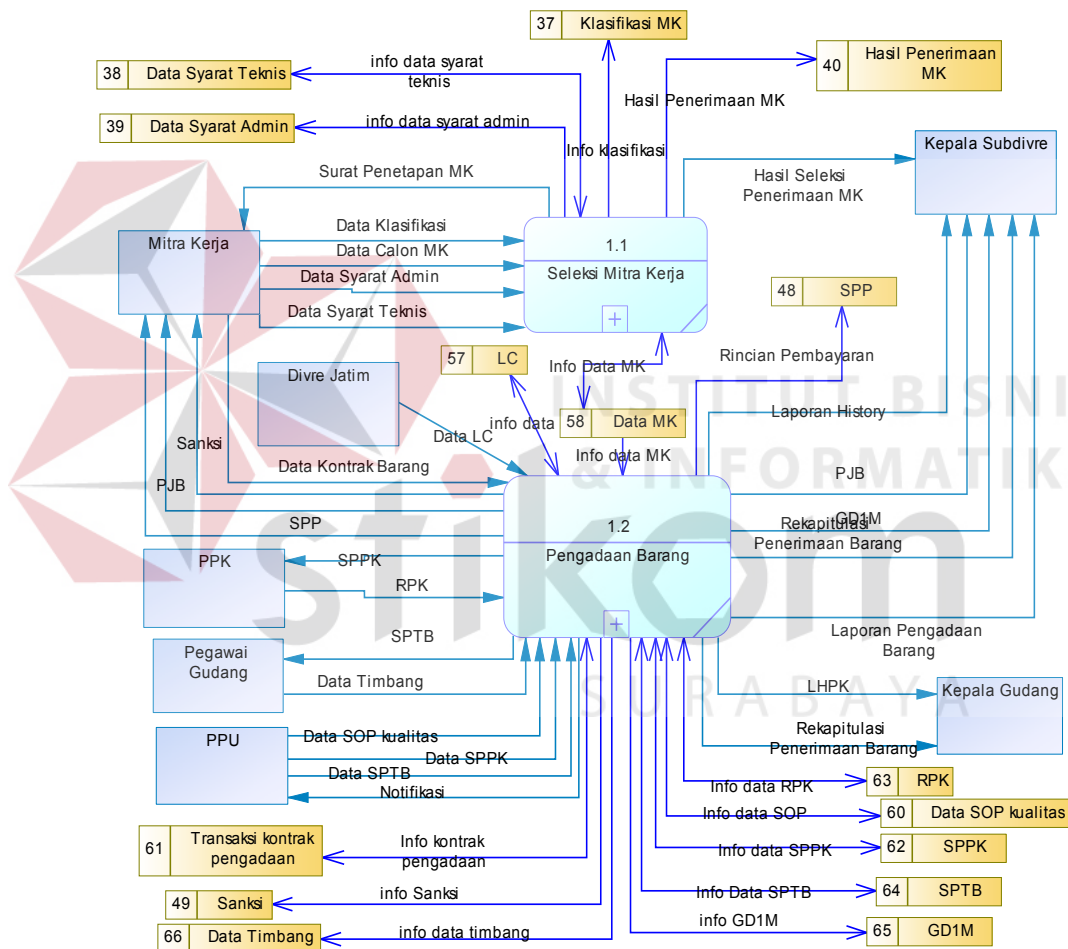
37 Klasifikasi MK

38 Data Syarat Teknis

info data syarat teknis

40 Hasil Penerimaan MK

Hasil Penerimaan MK

39 Data Syarat Admin

info data syarat admin

Info klasifikasi

Kepala Subdivre

Surat Penetapan MK

Hasil Seleksi Penerimaan MK

Mitra Kerja

Data Klasifikasi

Data Calon MK

Data Syarat Admin

Data Syarat Teknis

1.1

Seleksi Mitra Kerja

48 SPP

Rincian Pembayaran

Divre Jatim

57 LC

Info Data MK

info data

58 Data MK

Laporan History

Sanksi

Data LC

Info data MK

PJB

Data Kontrak Barang

PJB

GD1M

SPP

1.2

Pengadaan Barang

Rekapitulasi Penerimaan Barang

PPK

SPPK

RPK

SPTB

Laporan Pengadaan Barang

Pegawai Gudang

Data Timbang

LHPK

Kepala Gudang

PPU

Data SOP kualitas

Data SPPK

Data SPTB

Notifikasi

Rekapitulasi Penerimaan Barang

Info data RPK

63 RPK

Info data SOP

60 Data SOP kualitas

61 Transaksi kontrak pengadaan

Info kontrak pengadaan

Info data SPPK

62 SPPK

Info Data SPTB

64 SPTB

49 Sanksi

info Sanksi

info GD1M

65 GD1M

66 Data Timbang

info data timbang

INSTITUT BISNIS & INFORMATIKA stikom SURABAYA